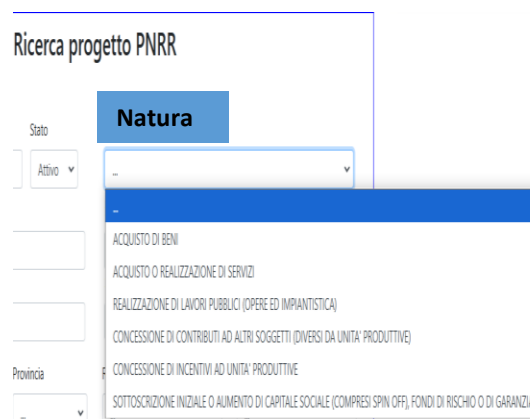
Ricerca progetto PNRR

Natura

Stato

Attivo

--

--

ACQUISTO DI BENI

ACQUISTO O REALIZZAZIONE DI SERVIZI

REALIZZAZIONE DI LAVORI PUBBLICI (OPERE ED IMPIANTISTICA)

CONCESSIONE DI CONTRIBUTI AD ALTRI SOGGETTI (DIVERSI DA UNITA' PRODUTTIVE)

CONCESSIONE DI INCENTIVI AD UNITA' PRODUTTIVE

SOTTOSCRIZIONE INIZIALE O AUMENTO DI CAPITALE SOCIALE (COMPRESI SPIN OFF), FONDI DI RISCHIO O DI GARANZI

Provincia